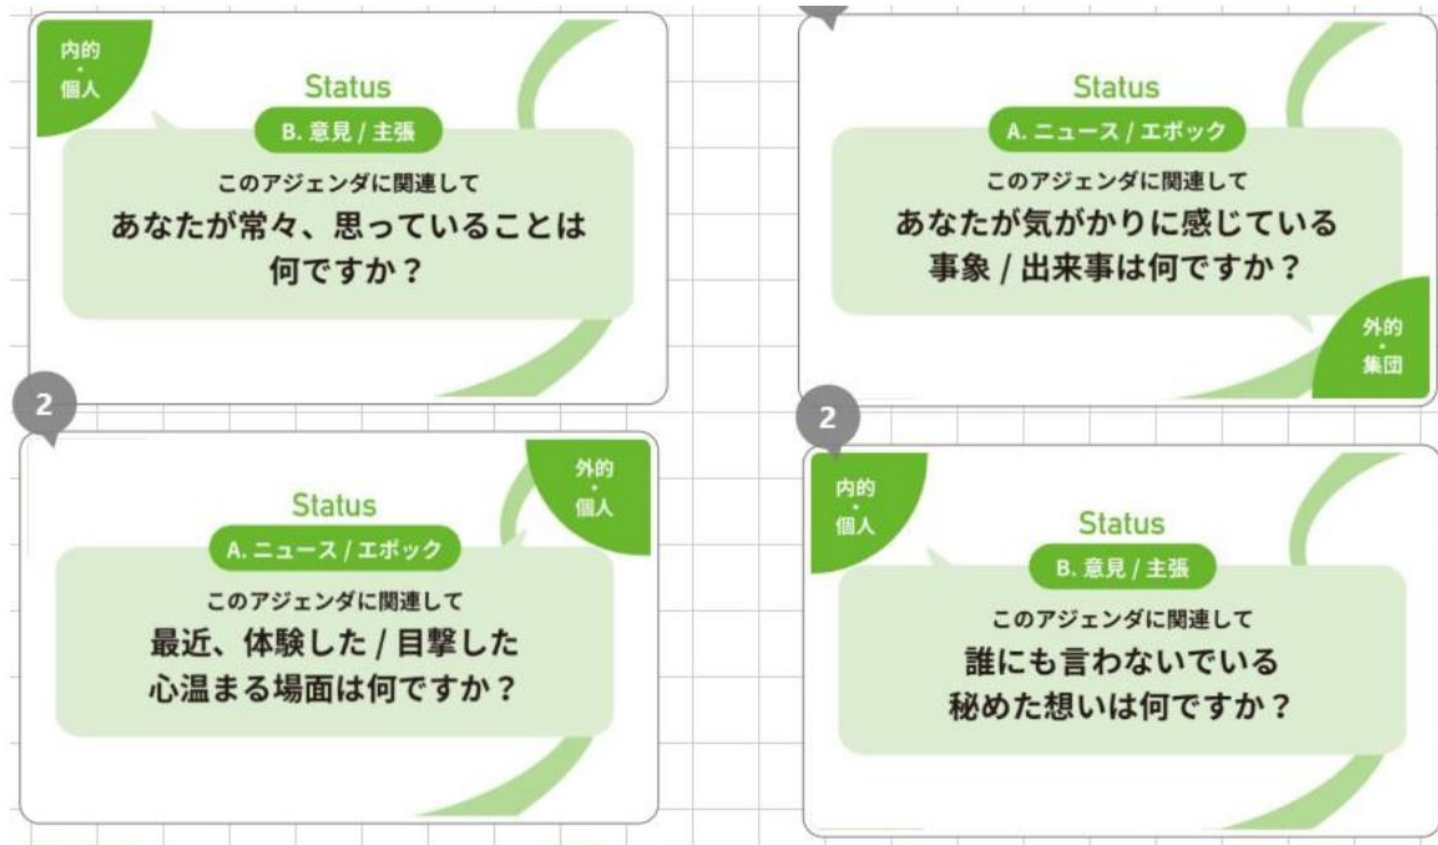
内的
・
個人

Status

B. 意見 / 主張

このアジェンダに関連して

あなたが常々、思っていることは何ですか？

Status

A. ニュース / エポック

このアジェンダに関連して

あなたが気がかりに感じている事象 / 出来事は何ですか？

外的
・
集団

2

外的
・
個人

Status

A. ニュース / エポック

このアジェンダに関連して

最近、体験した / 目撃した心温まる場面は何ですか？

2

内的
・
個人

Status

B. 意見 / 主張

このアジェンダに関連して

誰にも言わないでいる秘めた想いは何ですか？